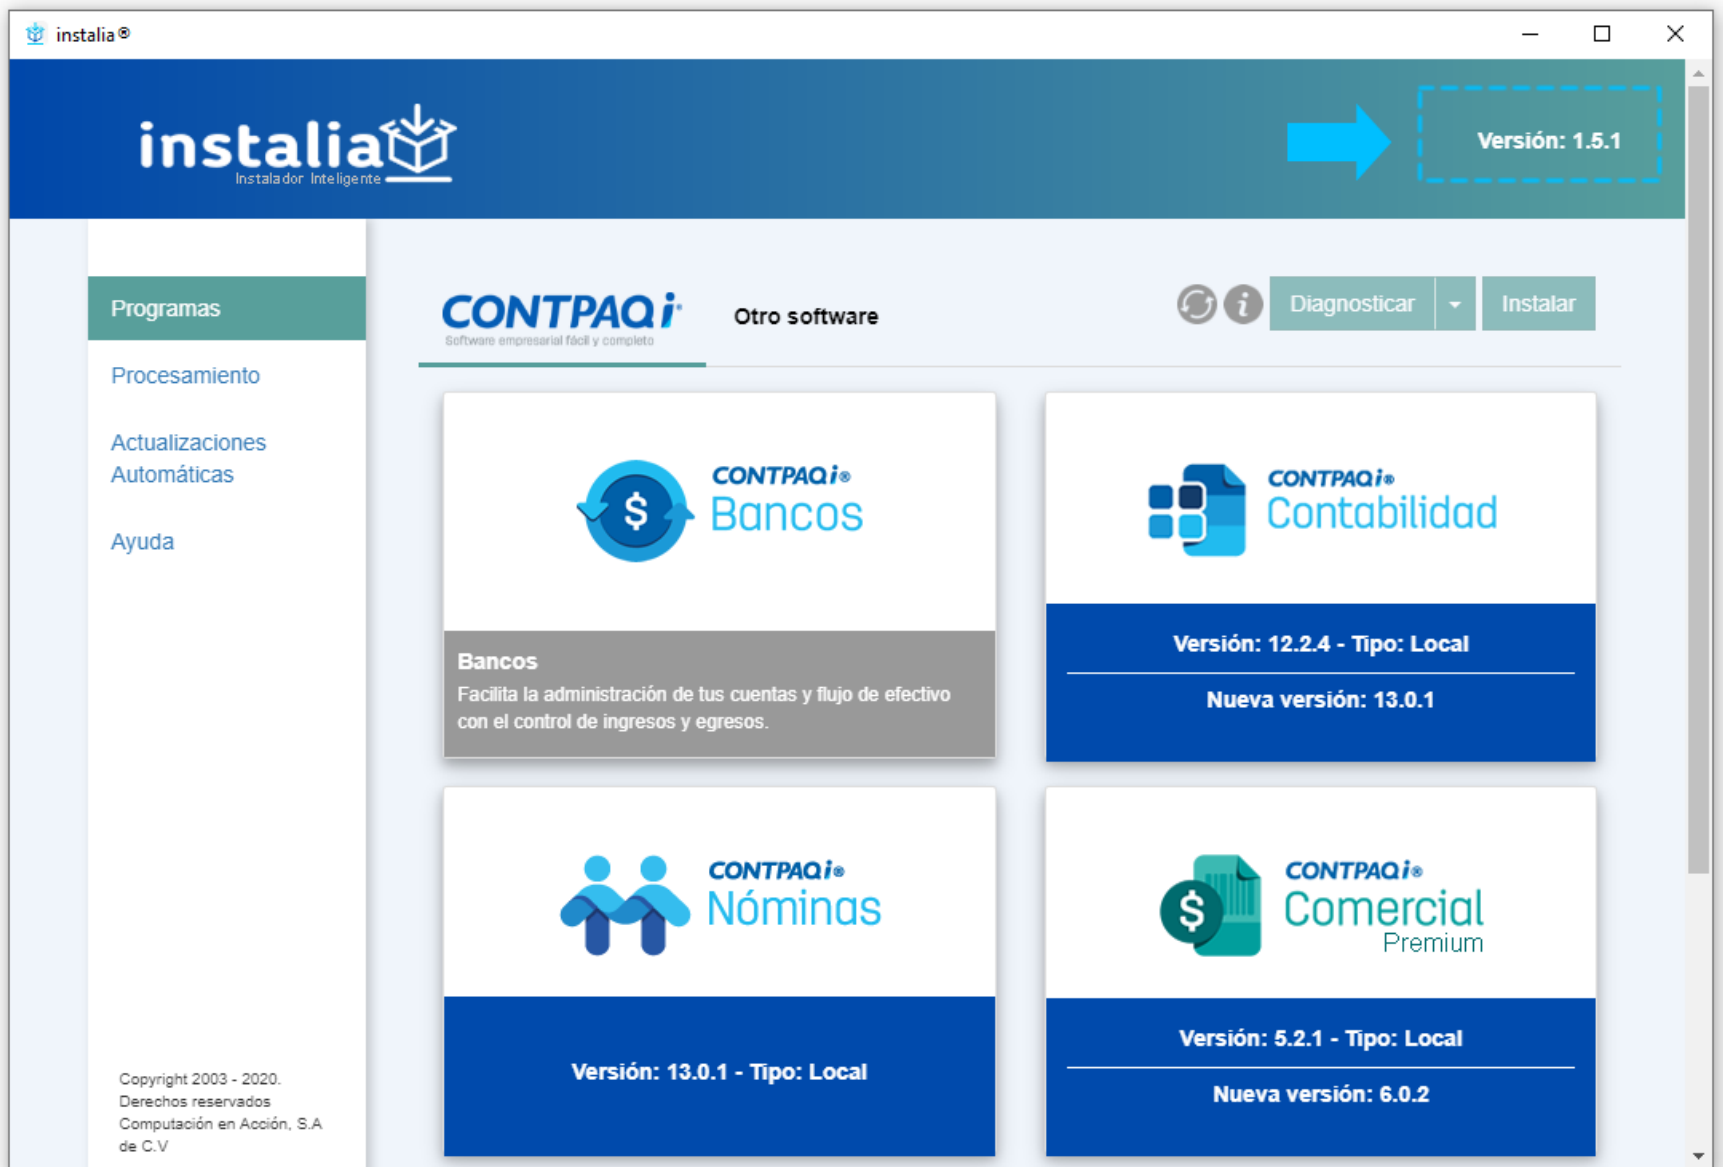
instalia®

instalia
Instalador Inteligente

Versión: 1.5.1

Programas

Procesamiento

Actualizaciones Automáticas

Ayuda

Copyright 2003 - 2020. Derechos reservados Computación en Acción, S.A de C.V

CONTPAQi
Software empresarial fácil y completo

Otro software

Diagnosticar

Instalar

CONTPAQi® Bancos

Bancos
Facilita la administración de tus cuentas y flujo de efectivo con el control de ingresos y egresos.

CONTPAQi® Contabilidad

Versión: 12.2.4 - Tipo: Local

Nueva versión: 13.0.1

CONTPAQi® Nóminas

Versión: 13.0.1 - Tipo: Local

CONTPAQi® Comercial Premium

Versión: 5.2.1 - Tipo: Local

Nueva versión: 6.0.2